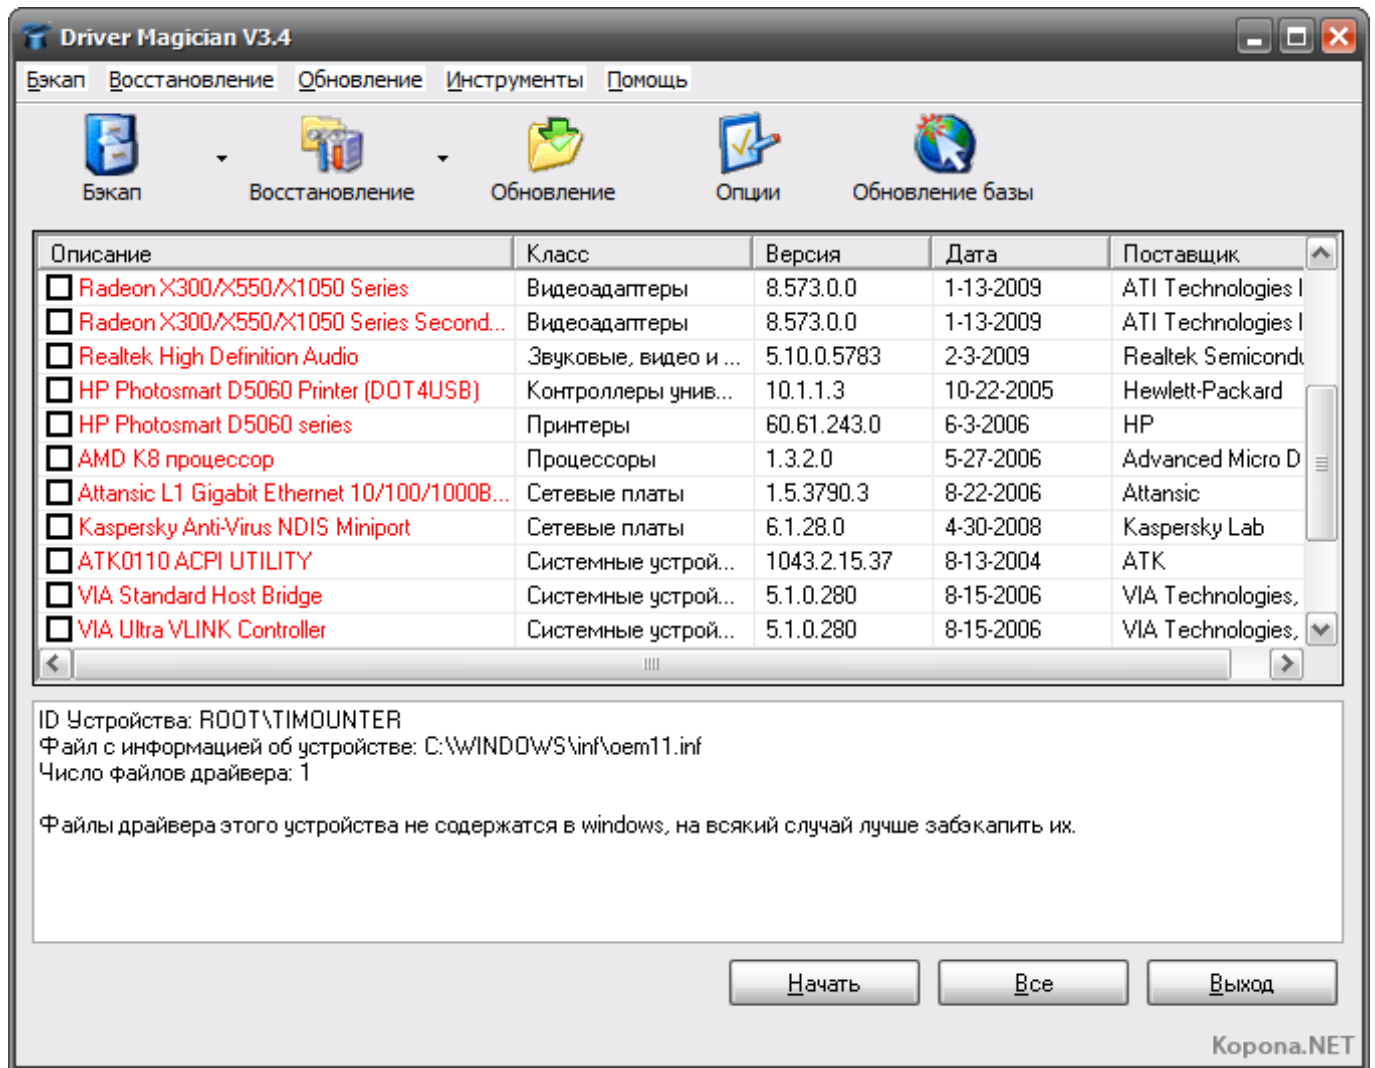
Driver Magician V3.4

Бэкап Восстановление Обновление Инструменты Помощь

Бэкап Восстановление Обновление Опции Обновление базы

| Описание | Класс | Версия | Дата | Поставщик |
|---|---|---|---|---|
| Radeon X300/X550/X1050 Series | Видеоадаптеры | 8.573.0.0 | 1-13-2009 | ATI Technologies I |
| Radeon X300/X550/X1050 Series Second... | Видеоадаптеры | 8.573.0.0 | 1-13-2009 | ATI Technologies I |
| Realtek High Definition Audio | Звуковые, видео и ... | 5.10.0.5783 | 2-3-2009 | Realtek Semicondu |
| HP Photosmart D5060 Printer (DOT4USB) | Контроллеры унив... | 10.1.1.3 | 10-22-2005 | Hewlett-Packard |
| HP Photosmart D5060 series | Принтеры | 60.61.243.0 | 6-3-2006 | HP |
| AMD K8 процессор | Процессоры | 1.3.2.0 | 5-27-2006 | Advanced Micro D |
| Attansic L1 Gigabit Ethernet 10/100/1000B... | Сетевые платы | 1.5.3790.3 | 8-22-2006 | Attansic |
| Kaspersky Anti-Virus NDIS Miniport | Сетевые платы | 6.1.28.0 | 4-30-2008 | Kaspersky Lab |
| ATK0110 ACPI UTILITY | Системные устрой... | 1043.2.15.37 | 8-13-2004 | ATK |
| VIA Standard Host Bridge | Системные устрой... | 5.1.0.280 | 8-15-2006 | VIA Technologies, |
| VIA Ultra VLINK Controller | Системные устрой... | 5.1.0.280 | 8-15-2006 | VIA Technologies, |

ID Устройства: ROOT\TIMOUNTER
Файл с информацией об устройстве: C:\WINDOWS\inf\oem11.inf
Число файлов драйвера: 1

Файлы драйвера этого устройства не содержатся в windows, на всякий случай лучше забэкапить их.

Начать Все Выход

Kopona.NET